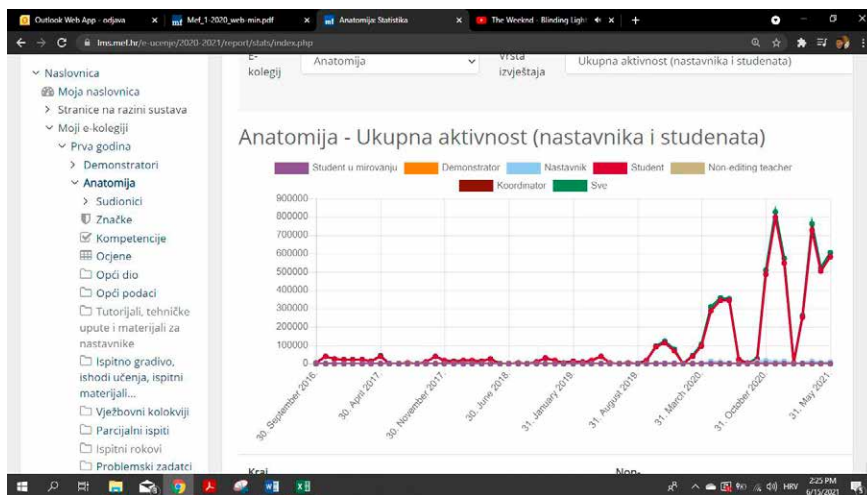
Outlook Web App - odjava
Mef_1-2020_web-min.pdf
Anatomija: Statistika
The Weeknd - Blinding Lights
lms.mef.hr/e-ucenje/2020-2021/report/stats/index.php

Naslovnica
Moja naslovnica
Stranice na razini sustava
Moji e-kolegiji
Prva godina
Demonstratori
Anatomija
Sudionici
Značke
Kompetencije
Ocjene
Opći dio
Opći podaci
Tutorijali, tehničke upute i materijali za nastavnike
Ispitno gradivo, ishodi učenja, ispitni materijali...
Vježbovni kolokviji
Parcijalni ispiti
Ispitni rokovi
Problemski zadatci

E-kolegiji
Anatomija
Vrsta izvještaja
Ukupna aktivnost (nastavnika i studenata)

Anatomija - Ukupna aktivnost (nastavnika i studenata)

Student u mirovanju
Demonstrator
Nastavnik
Student
Non-editing teacher
Koordinator
Sve

900000
800000
700000
600000
500000
400000
300000
200000
100000
0

30. September 2016.
30. April 2017.
30. November 2017.
30. June 2018.
31. January 2019.
31. August 2019.
31. March 2020.
31. October 2020.
31. May 2021.

Kraj
Non-

2:25 PM
6/13/2021
HRV